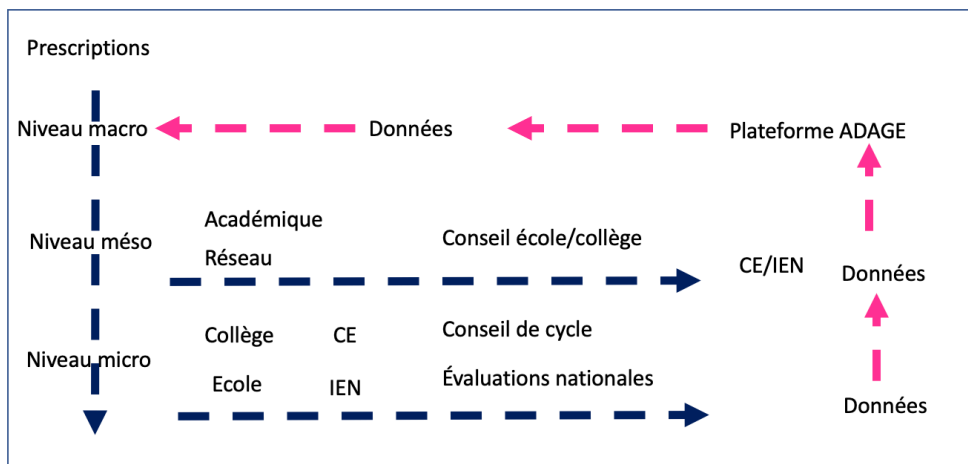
Prescriptions

Niveau macro

Données

Plateforme ADAGE

Niveau méso

Académique

Réseau

Conseil école/collège

CE/IEN

Données

Niveau micro

Collège

CE

Ecole

IEN

Conseil de cycle

Évaluations nationales

Données